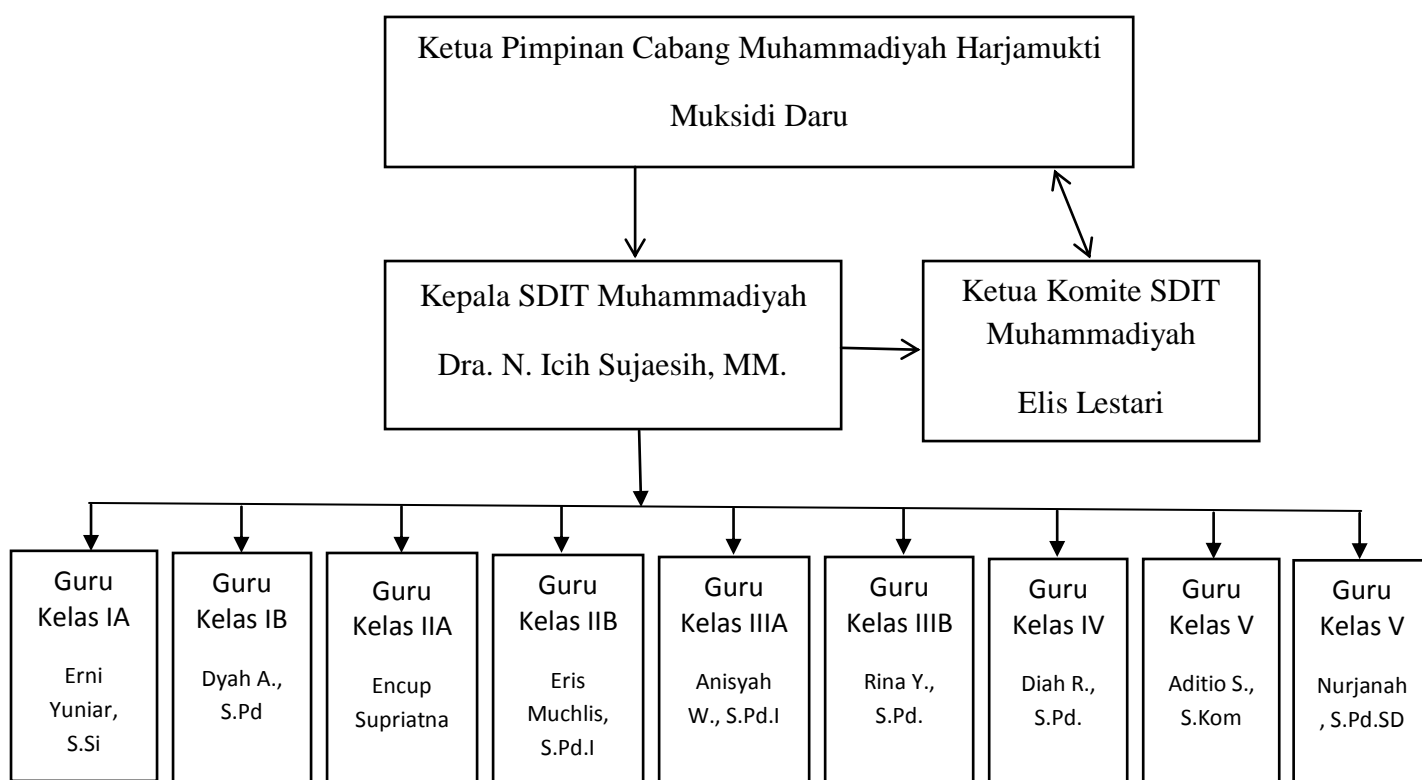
Ketua Pimpinan Cabang Muhammadiyah Harjamukti

Muksidi Daru

Kepala SDIT Muhammadiyah

Dra. N. Icih Sujaesih, MM.

Ketua Komite SDIT Muhammadiyah

Elis Lestari

Guru Kelas IA

Erni Yuniar, S.Si

Guru Kelas IB

Dyah A., S.Pd

Guru Kelas IIA

Encup Supriatna

Guru Kelas IIB

Eris Muchlis, S.Pd.I

Guru Kelas IIIA

Anisyah W., S.Pd.I

Guru Kelas IIIB

Rina Y., S.Pd.

Guru Kelas IV

Diah R., S.Pd.

Guru Kelas V

Aditio S., S.Kom

Guru Kelas V

Nurjanah , S.Pd.SD